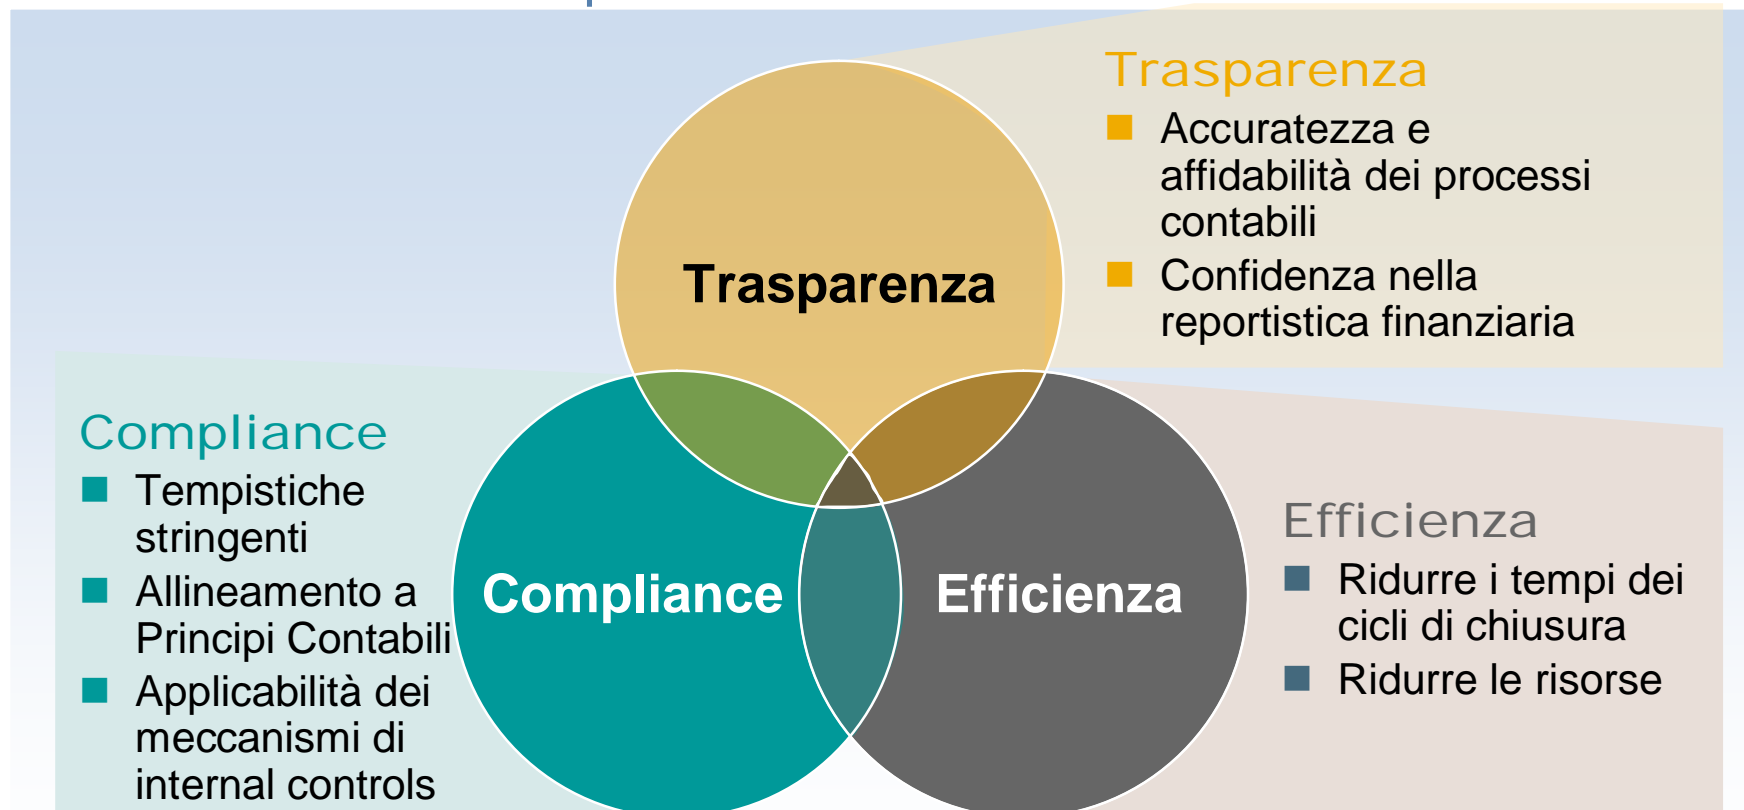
Trasparenza

Accuratezza e affidabilità dei processi contabili

Confidenza nella reportistica finanziaria

Trasparenza

Compliance

Efficienza

Compliance

Tempistiche stringenti

Allineamento a Principi Contabili

Applicabilità dei meccanismi di internal controls

Efficienza

Ridurre i tempi dei cicli di chiusura

Ridurre le risorse